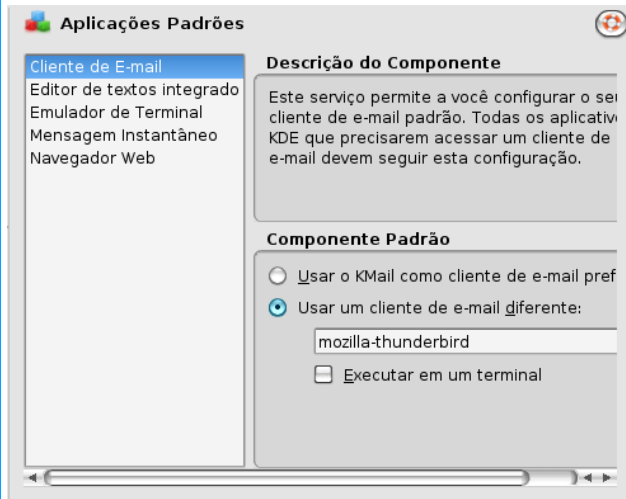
Aplicações Padrões

Cliente de E-mail
Editor de textos integrado
Emulador de Terminal
Mensagem Instantâneo
Navegador Web

Descrição do Componente

Este serviço permite a você configurar o se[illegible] cliente de e-mail padrão. Todos os aplicativ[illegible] KDE que precisarem acessar um cliente de e-mail devem seguir esta configuração.

Componente Padrão

Usar o KMail como cliente de e-mail pref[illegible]

Usar um cliente de e-mail diferente:

mozilla-thunderbird

Executar em um terminal